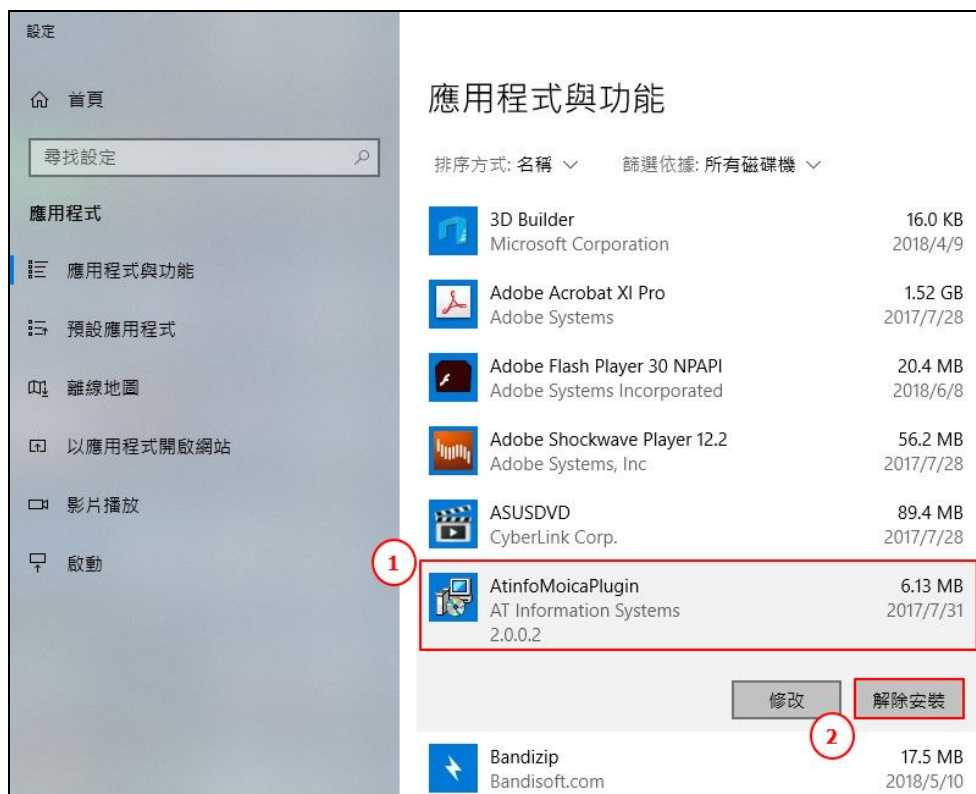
設定

首頁

尋找設定

應用程式

應用程式與功能

預設應用程式

離線地圖

以應用程式開啟網站

影片播放

啟動

應用程式與功能

排序方式: 名稱 ∨ 篩選依據: 所有磁碟機 ∨

3D Builder
Microsoft Corporation
16.0 KB
2018/4/9

Adobe Acrobat XI Pro
Adobe Systems
1.52 GB
2017/7/28

Adobe Flash Player 30 NPAPI
Adobe Systems Incorporated
20.4 MB
2018/6/8

Adobe Shockwave Player 12.2
Adobe Systems, Inc
56.2 MB
2017/7/28

ASUSDVD
CyberLink Corp.
89.4 MB
2017/7/28

1

AtinfoMoicaPlugin
AT Information Systems
2.0.0.2
6.13 MB
2017/7/31

修改
解除安裝

2

Bandizip
Bandisoft.com
17.5 MB
2018/5/10